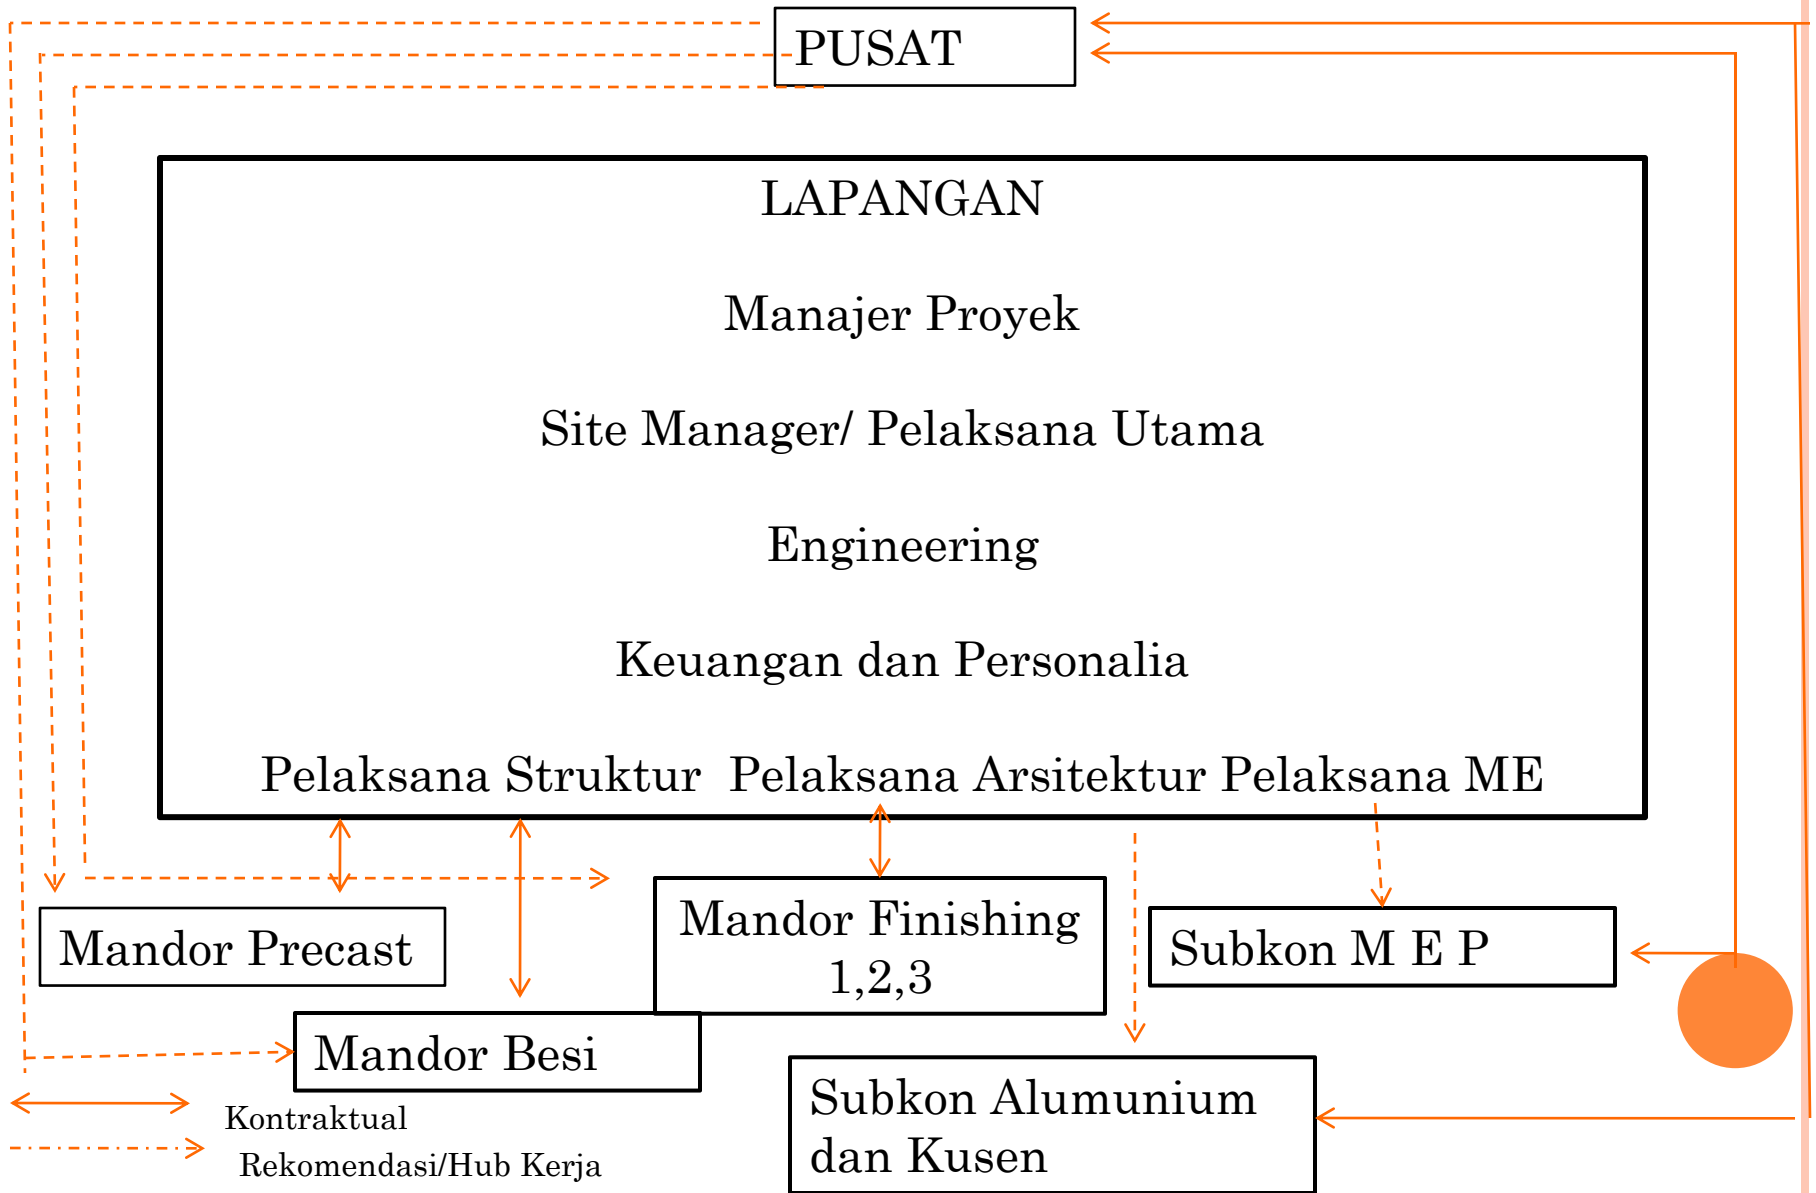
PUSAT

LAPANGAN

Manajer Proyek

Site Manager/ Pelaksana Utama

Engineering

Keuangan dan Personalia

Pelaksana Struktur Pelaksana Arsitektur Pelaksana ME

Mandor Precast

Mandor Finishing 1,2,3

Subkon M E P

Mandor Besi

Subkon Alumunium dan Kusen

Kontraktual

Rekomendasi/Hub Kerja